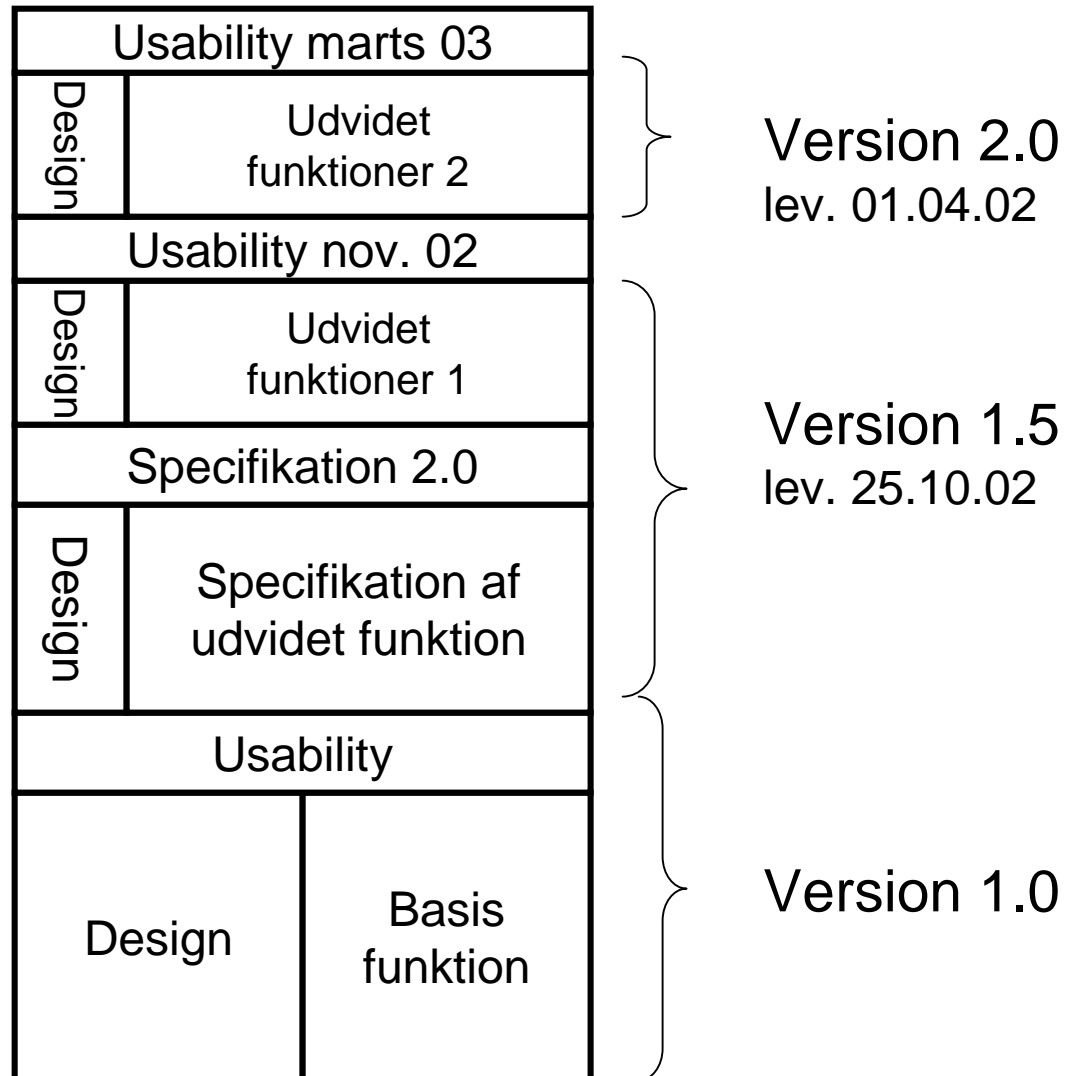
Usability marts 03

Design

Udvidet funktioner 2

Version 2.0
lev. 01.04.02

Usability nov. 02

Design

Udvidet funktioner 1

Specifikation 2.0

Version 1.5
lev. 25.10.02

Design

Specifikation af udvidet funktion

Usability

Design

Basis funktion

Version 1.0